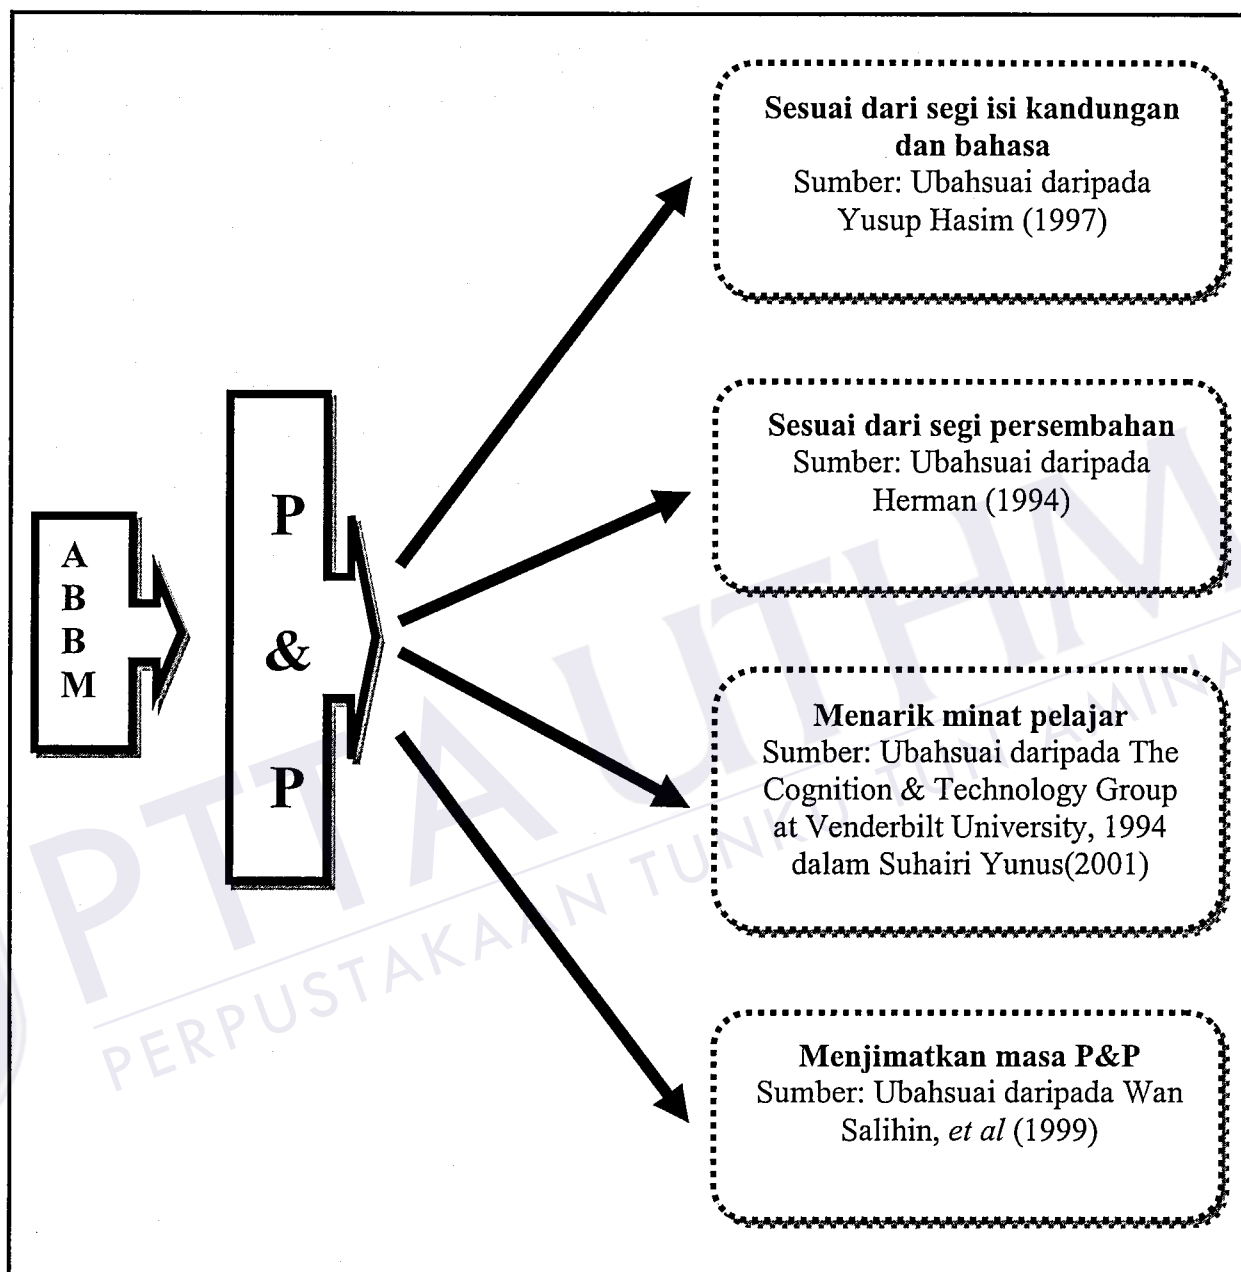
A
B
B
M

P
&
P

**Sesuai dari segi isi kandungan dan bahasa**
Sumber: Ubahsuai daripada Yusup Hasim (1997)

**Sesuai dari segi persembahan**
Sumber: Ubahsuai daripada Herman (1994)

**Menarik minat pelajar**
Sumber: Ubahsuai daripada The Cognition & Technology Group at Venderbilt University, 1994 dalam Suhairi Yunus(2001)

**Menjimatkan masa P&P**
Sumber: Ubahsuai daripada Wan Salihin, *et al* (1999)

PTTA UTHM
PERPUSTAKAAN TUNKU TUN AMINAH